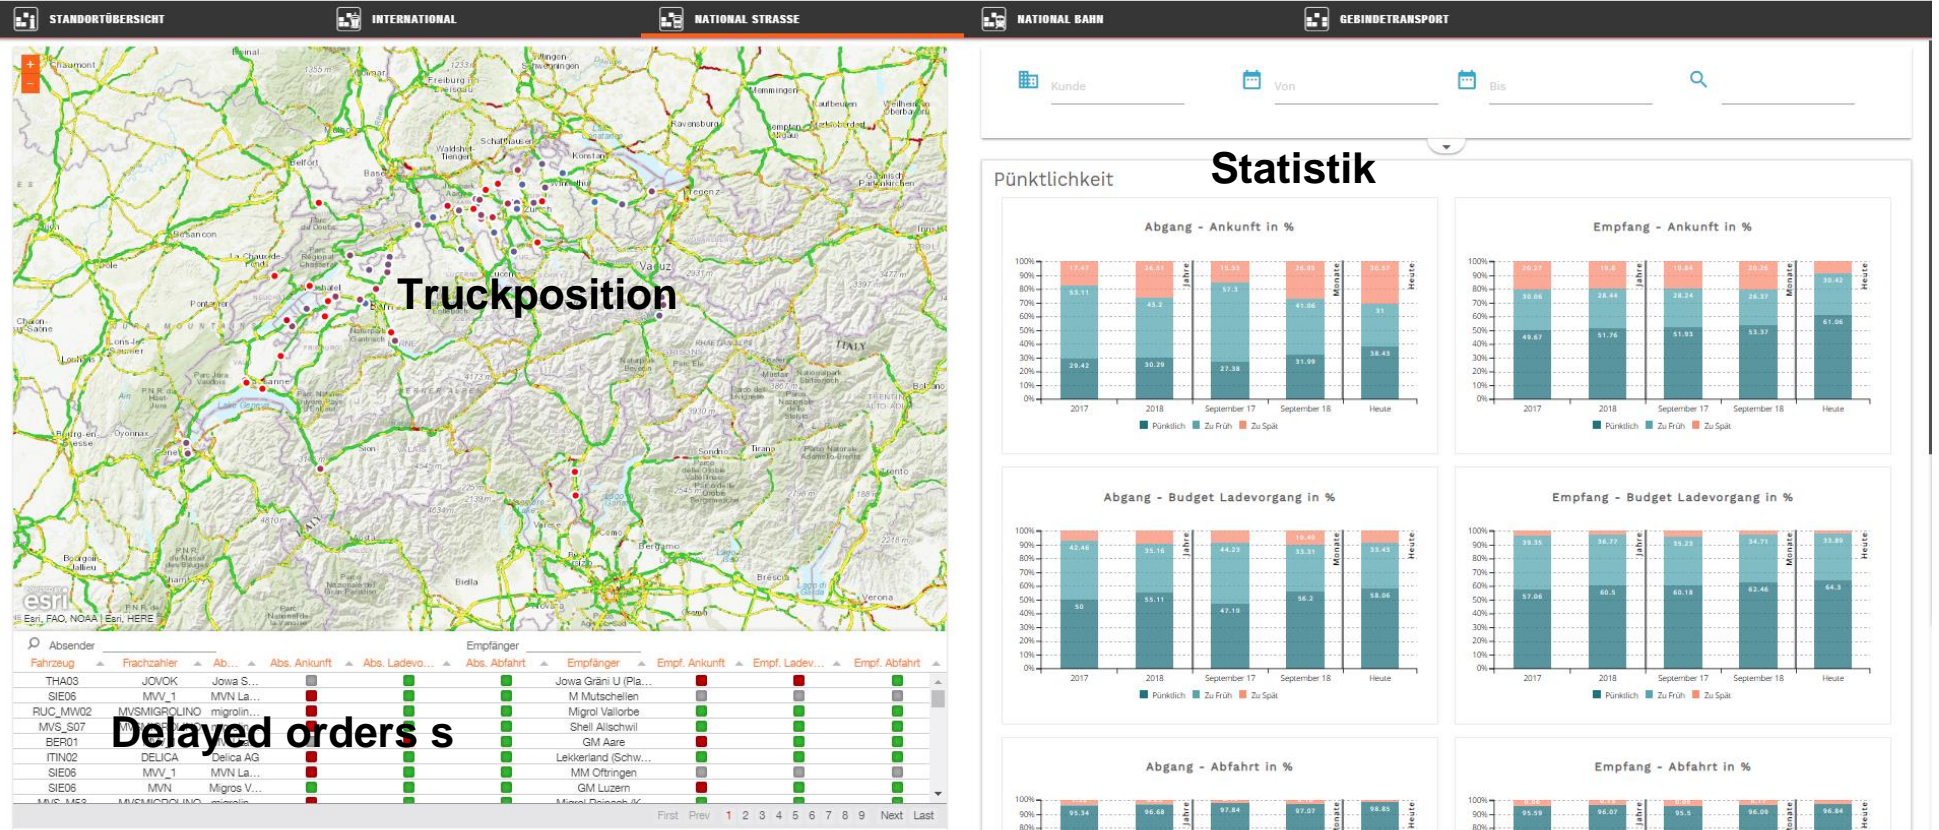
STANDORTÜBERSICHT INTERNATIONAL NATIONAL STRASSE NATIONAL BAHN GEBINDETRANSPORT

+
-

Truckposition

esri
Esri, FAO, NOAA | Esri, HERE

Absender Empfänger

| Fahrzeug | Frachzahler | Ab... | Abs. Ankunft | Abs. Ladevo... | Abs. Abfahrt | Empfänger | Empf. Ankunft | Empf. Ladev... | Empf. Abfahrt |
|---|---|---|---|---|---|---|---|---|---|
| THA03 | JOVOK | Jowa S... | | | | Jowa Gräni U (Pla... | | | |
| SIE06 | MVV_1 | MVN La... | | | | M Mutschellen | | | |
| RUC_MW02 | MVSMIGROLINO | migrolin... | | | | Migrol Vallorbe | | | |
| MVS_S07 | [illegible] | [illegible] | | | | Shell Allschwil | | | |
| BER01 | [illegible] | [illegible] | | | | GM Aare | | | |
| ITIN02 | DELICA | Delica AG | | | | Lekkerland (Schw... | | | |
| SIE06 | MVV_1 | MVN La... | | | | MM Oftringen | | | |
| SIE06 | MVN | Migros V... | | | | GM Luzern | | | |

Delayed orders s

First Prev 1 2 3 4 5 6 7 8 9 Next Last

Kunde Von Bis

Pünktlichkeit

Statistik

Abgang - Ankunft in %
100% 90% 80% 70% 60% 50% 40% 30% 20% 10% 0%
17.47 53.11 29.42 | 26.51 43.2 30.29 | Jahre | 15.35 57.3 27.38 | 26.95 41.06 31.99 | Monate | 30.57 31 38.43 | Heute
2017 2018 September 17 September 18 Heute
Pünktlich Zu Früh Zu Spät

Empfang - Ankunft in %
20.27 30.06 49.67 | 19.8 28.44 51.76 | Jahre | 19.84 28.24 51.93 | 20.25 26.37 53.37 | Monate | 30.42 61.06 | Heute
2017 2018 September 17 September 18 Heute
Pünktlich Zu Früh Zu Spät

Abgang - Budget Ladevorgang in %
42.46 50 | 35.16 55.11 | Jahre | 44.23 47.19 | 10.49 33.31 56.2 | Monate | 33.45 58.06 | Heute
2017 2018 September 17 September 18 Heute
Pünktlich Zu Früh Zu Spät

Empfang - Budget Ladevorgang in %
39.33 57.06 | 36.77 60.9 | Jahre | 35.23 60.18 | 34.71 62.46 | Monate | 33.89 64.3 | Heute
2017 2018 September 17 September 18 Heute
Pünktlich Zu Früh Zu Spät

Abgang - Abfahrt in %
100% 90% 80%
95.34 | 96.68 | Jahre | 97.84 | 97.07 | Monate | 98.85 | Heute

Empfang - Abfahrt in %
100% 90% 80%
95.59 | 96.07 | Jahre | 95.5 | 96.09 | Monate | 96.84 | Heute